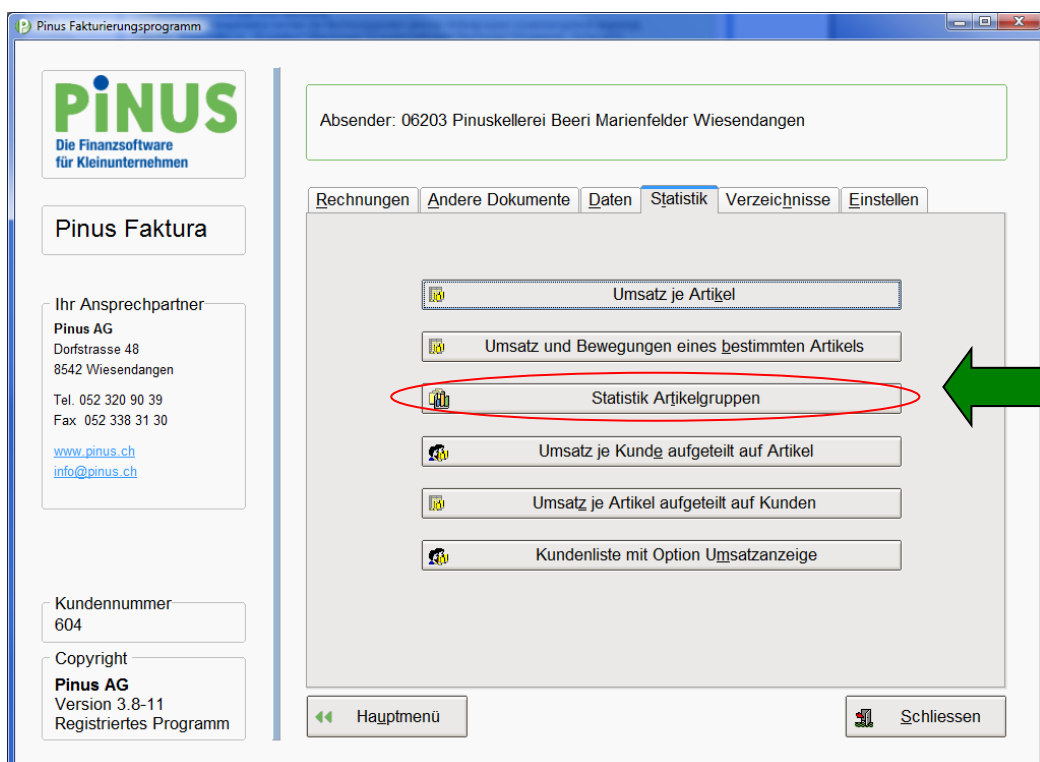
Pinus Fakturierungsprogramm

PINUS
Die Finanzsoftware für Kleinunternehmen

Pinus Faktura

Ihr Ansprechpartner
Pinus AG
Dorfstrasse 48
8542 Wiesendangen

Tel. 052 320 90 39
Fax 052 338 31 30

www.pinus.ch
info@pinus.ch

Kundennummer
604

Copyright
Pinus AG
Version 3.8-11
Registriertes Programm

Absender: 06203 Pinuskellerei Beeri Marienfelder Wiesendangen

Rechnungen | Andere Dokumente | Daten | Statistik | Verzeichnisse | Einstellen

Umsatz je Artikel

Umsatz und Bewegungen eines bestimmten Artikels

Statistik Artikelgruppen

Umsatz je Kunde aufgeteilt auf Artikel

Umsatz je Artikel aufgeteilt auf Kunden

Kundenliste mit Option Umsatzanzeige

Hauptmenü

Schliessen